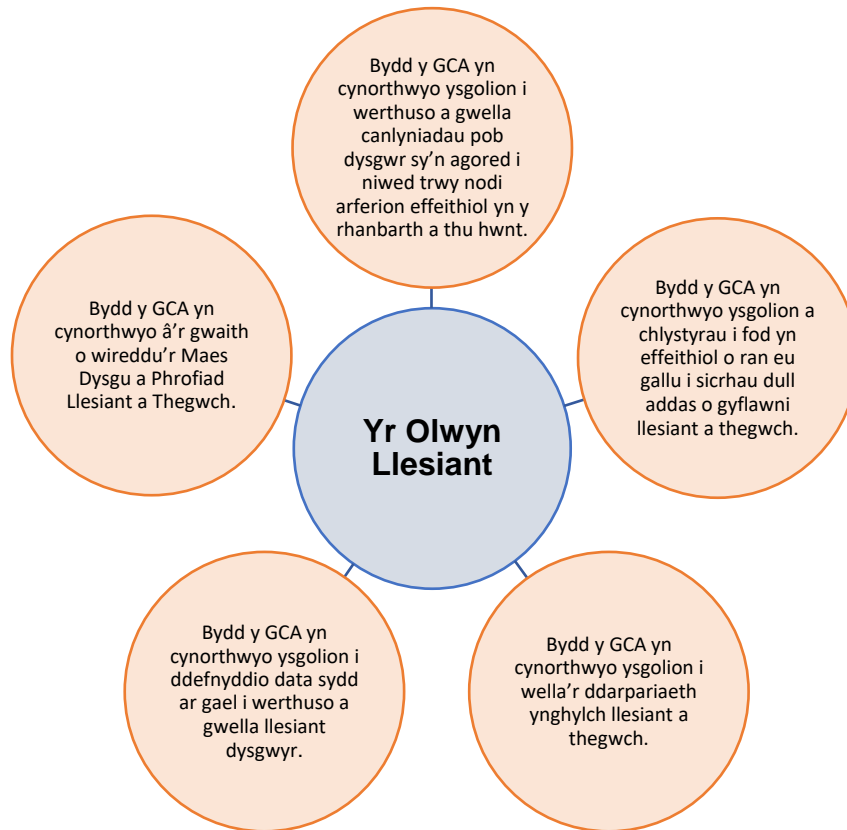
Bydd y GCA yn cynorthwyo ysgolion i werthuso a gwella canlyniadau pob dysgwr sy'n agored i niwed trwy nodi arferion effeithiol yn y rhanbarth a thu hwnt.

Bydd y GCA yn cynorthwyo â'r gwaith o wireddu'r Maes Dysgu a Phrofiad Llesiant a Thegwch.

Yr Olwyn Llesiant

Bydd y GCA yn cynorthwyo ysgolion a chlystyrau i fod yn effeithiol o ran eu gallu i sicrhau dull addas o gyflawni llesiant a thegwch.

Bydd y GCA yn cynorthwyo ysgolion i ddefnyddio data sydd ar gael i werthuso a gwella llesiant dysgwyr.

Bydd y GCA yn cynorthwyo ysgolion i wella'r ddarpariaeth ynghylch llesiant a thegwch.